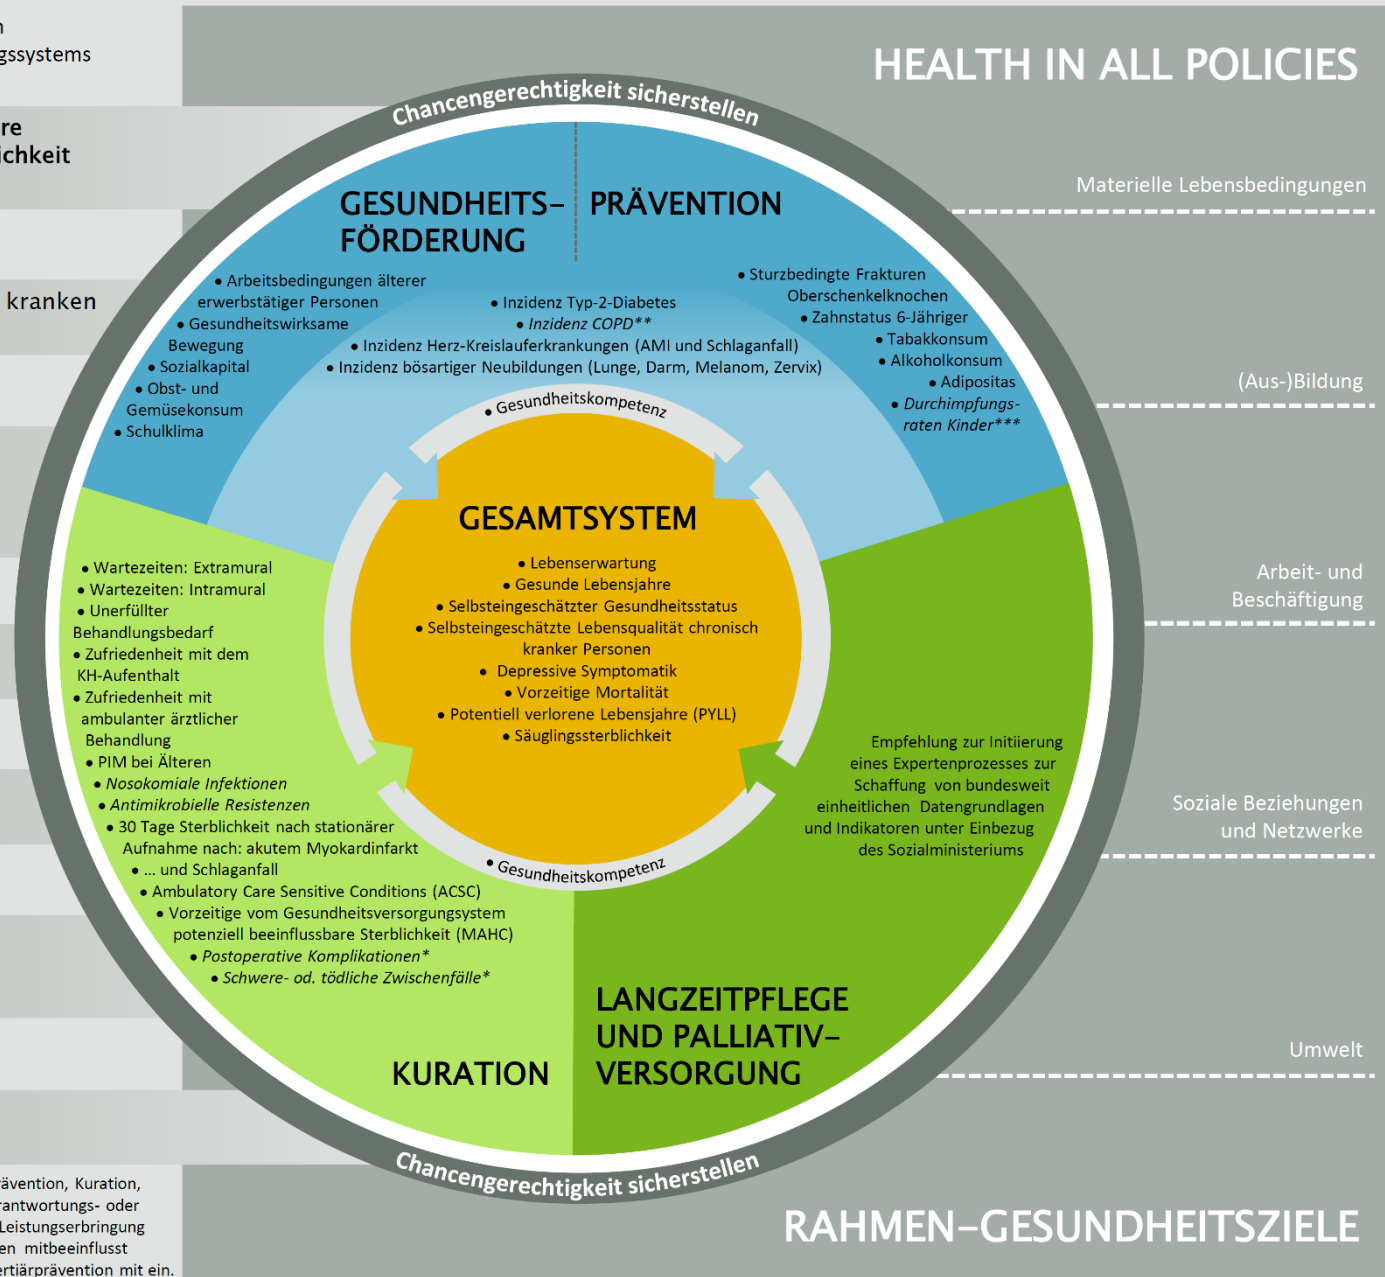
n
gssystems

re
ichkeit

kranken

HEALTH IN ALL POLICIES

Chancengerechtigkeit sicherstellen

GESUNDHEITS-FÖRDERUNG

PRÄVENTION

• Arbeitsbedingungen älterer erwerbstätiger Personen
• Gesundheitswirksame Bewegung
• Sozialkapital
• Obst- und Gemüsekonsum
• Schulklima

• Inzidenz Typ-2-Diabetes
• *Inzidenz COPD***
• Inzidenz Herz-Kreislauferkrankungen (AMI und Schlaganfall)
• Inzidenz bösartiger Neubildungen (Lunge, Darm, Melanom, Zervix)

• Sturzbedingte Frakturen Oberschenkelknochen
• Zahnstatus 6-Jähriger
• Tabakkonsum
• Alkoholkonsum
• Adipositas
• *Durchimpfungsraten Kinder****

Materielle Lebensbedingungen

(Aus-)Bildung

• Gesundheitskompetenz

GESAMTSYSTEM

• Lebenserwartung
• Gesunde Lebensjahre
• Selbsteingeschätzter Gesundheitsstatus
• Selbsteingeschätzte Lebensqualität chronisch kranker Personen
• Depressive Symptomatik
• Vorzeitige Mortalität
• Potentiell verlorene Lebensjahre (PYLL)
• Säuglingssterblichkeit

• Gesundheitskompetenz

• Wartezeiten: Extramural
• Wartezeiten: Intramural
• Unerfüllter Behandlungsbedarf
• Zufriedenheit mit dem KH-Aufenthalt
• Zufriedenheit mit ambulanter ärztlicher Behandlung
• PIM bei Älteren
• *Nosokomiale Infektionen*
• *Antimikrobielle Resistenzen*
• 30 Tage Sterblichkeit nach stationärer Aufnahme nach: akutem Myokardinfarkt
• ... und Schlaganfall
• Ambulatory Care Sensitive Conditions (ACSC)
• Vorzeitige vom Gesundheitsversorgungsystem potenziell beeinflussbare Sterblichkeit (MAHC)
• *Postoperative Komplikationen**
• *Schwere- od. tödliche Zwischenfälle**

Empfehlung zur Initiierung eines Expertenprozesses zur Schaffung von bundesweit einheitlichen Datengrundlagen und Indikatoren unter Einbezug des Sozialministeriums

Arbeit- und Beschäftigung

Soziale Beziehungen und Netzwerke

KURATION

LANGZEITPFLEGE UND PALLIATIV-VERSORGUNG

Umwelt

Chancengerechtigkeit sicherstellen

RAHMEN-GESUNDHEITSZIELE

ävention, Kuration,
rantwortungs- oder
Leistungserbringung
en mitbeeinflusst
ertiärprävention mit ein.